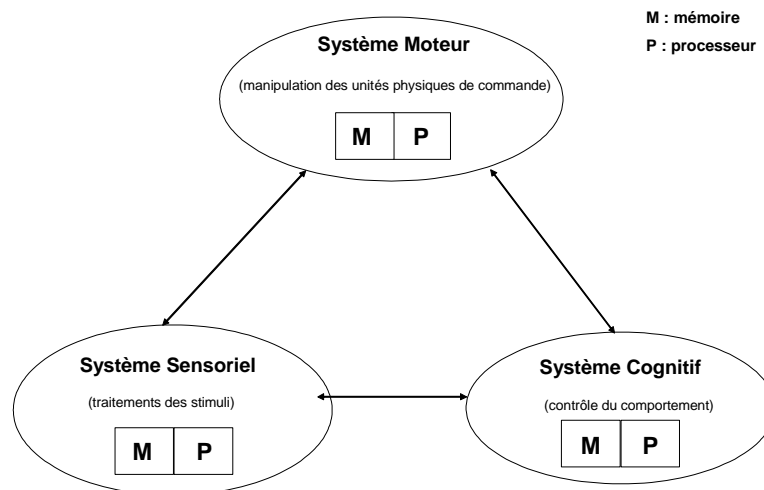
M : mémoire
P : processeur

Système Moteur
(manipulation des unités physiques de commande)

| M | P |
|---|---|

Système Sensoriel
(traitements des stimuli)

| M | P |
|---|---|

Système Cognitif
(contrôle du comportement)

| M | P |
|---|---|